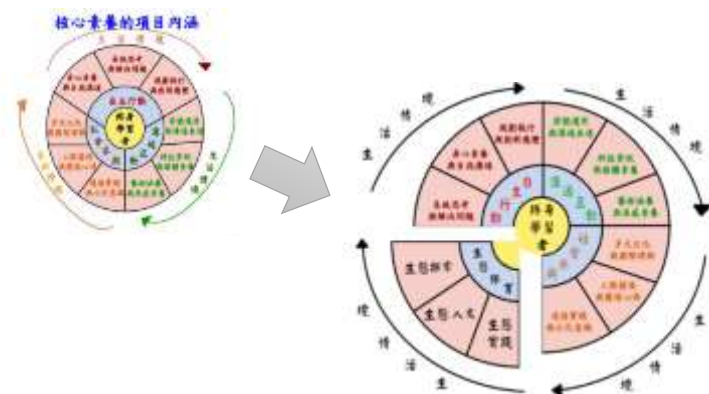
核心素養的項目內涵

生活情境

自主行動

終身學習者

生活情境

身心素質與自我精進

規劃執行與創新應變

系統思考與解決問題

符號運用與溝通表達

科技資訊與媒體素養

藝術涵養與美感素養

多元文化與國際理解

人際關係與團隊合作

道德實踐與公民意識

終身學習者

自主行動

溝通互動

社會參與

生態探索

生態人文

生態實踐

生態教育

生活情境

生活情境

生活情境

生活情境